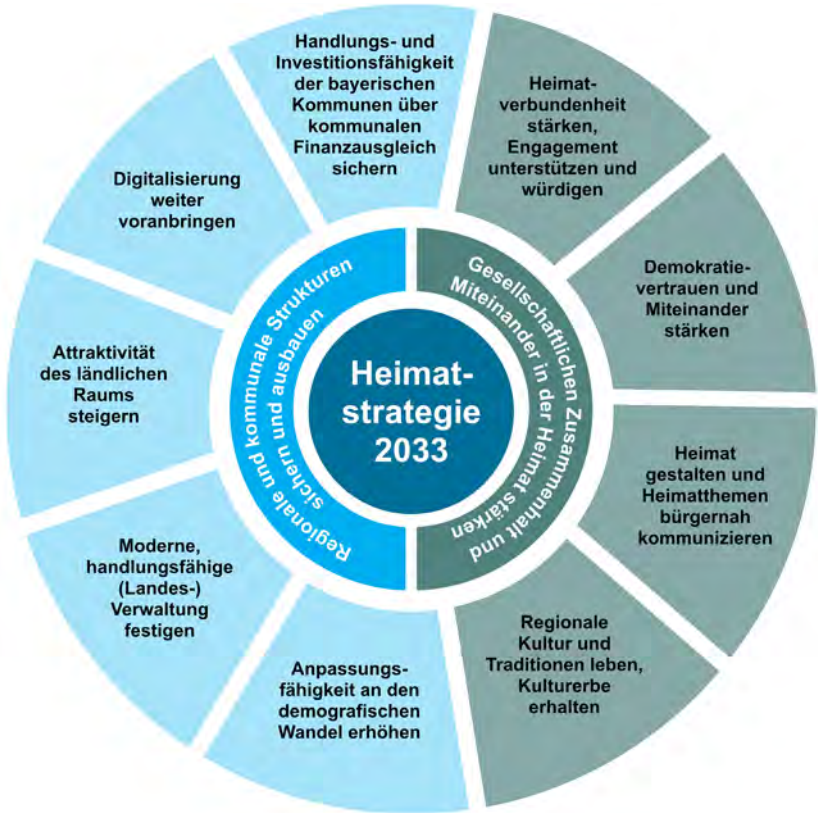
Heimat-strategie 2033

Regionale und kommunale Strukturen sichern und ausbauen

Gesellschaftlichen Zusammenhalt und Miteinander in der Heimat stärken

Handlungs- und Investitionsfähigkeit der bayerischen Kommunen über kommunalen Finanzausgleich sichern

Heimat-verbundenheit stärken, Engagement unterstützen und würdigen

Demokratie-vertrauen und Miteinander stärken

Heimat gestalten und Heimatthemen bürgernah kommunizieren

Regionale Kultur und Traditionen leben, Kulturerbe erhalten

Anpassungs-fähigkeit an den demografischen Wandel erhöhen

Moderne, handlungsfähige (Landes-) Verwaltung festigen

Attraktivität des ländlichen Raums steigern

Digitalisierung weiter voranbringen